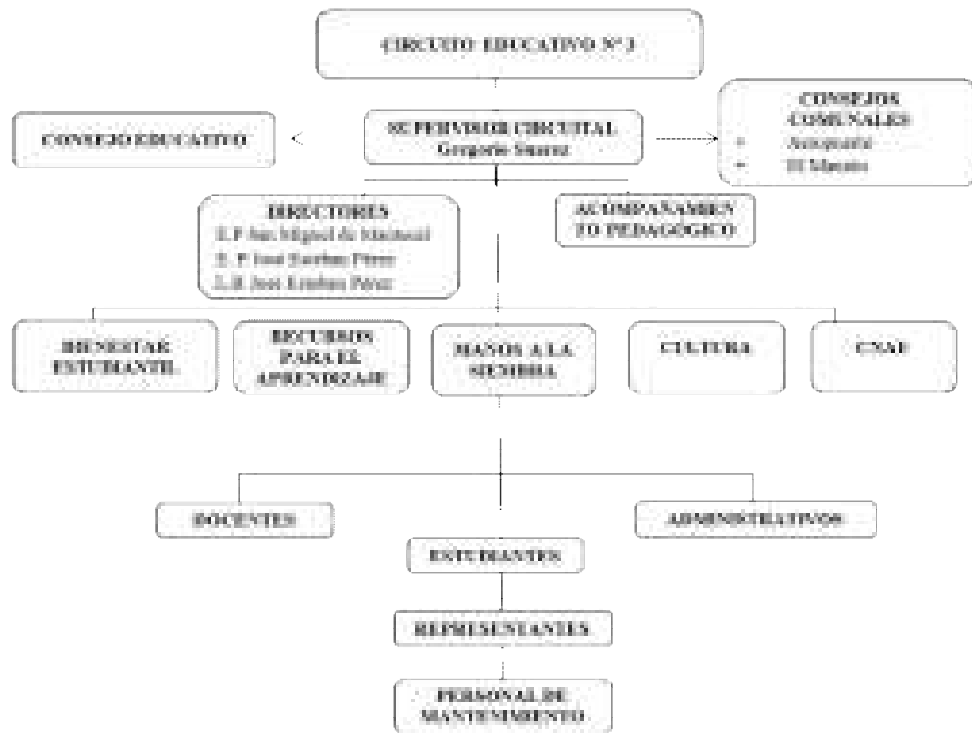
CIRCUITO EDUCATIVO N° 3

CONSEJO EDUCATIVO

SUPERVISOR CIRCUITAL
Gregorio Suarez

CONSEJOS COMUNALES
- Antequera
- El Manzano

DIRECTORES
E.P San Miguel de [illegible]
E. P José Esteban Pérez
L.B José Esteban Pérez

ACOMPAÑAMIENTO PEDAGOGICO

BIENESTAR ESTUDIANTIL

RECURSOS PARA EL APRENDIZAJE

MANOS A LA SIEMBRA

CULTURA

CNAE

DOCENTES

ADMINISTRATIVOS

ESTUDIANTES

REPRESENTANTES

PERSONAL DE MANTENIMIENTO